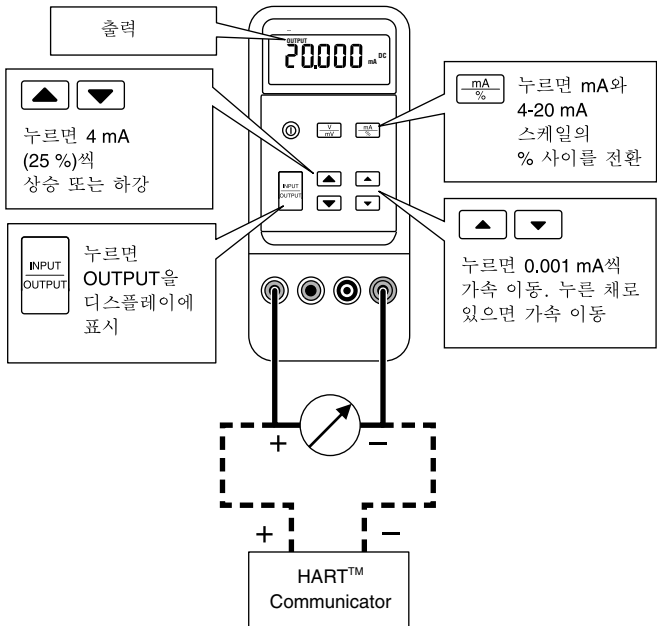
출력

OUTPUT
20.000 mA DC

누르면 4 mA (25 %)씩 상승 또는 하강

mA/%
누르면 mA와 4-20 mA 스케일의 % 사이를 전환

V/mV
mA/%

INPUT/OUTPUT

INPUT/OUTPUT
누르면 OUTPUT을 디스플레이에 표시

누르면 0.001 mA씩 가속 이동. 누른 채로 있으면 가속 이동

+
−
+
−

HART™ Communicator